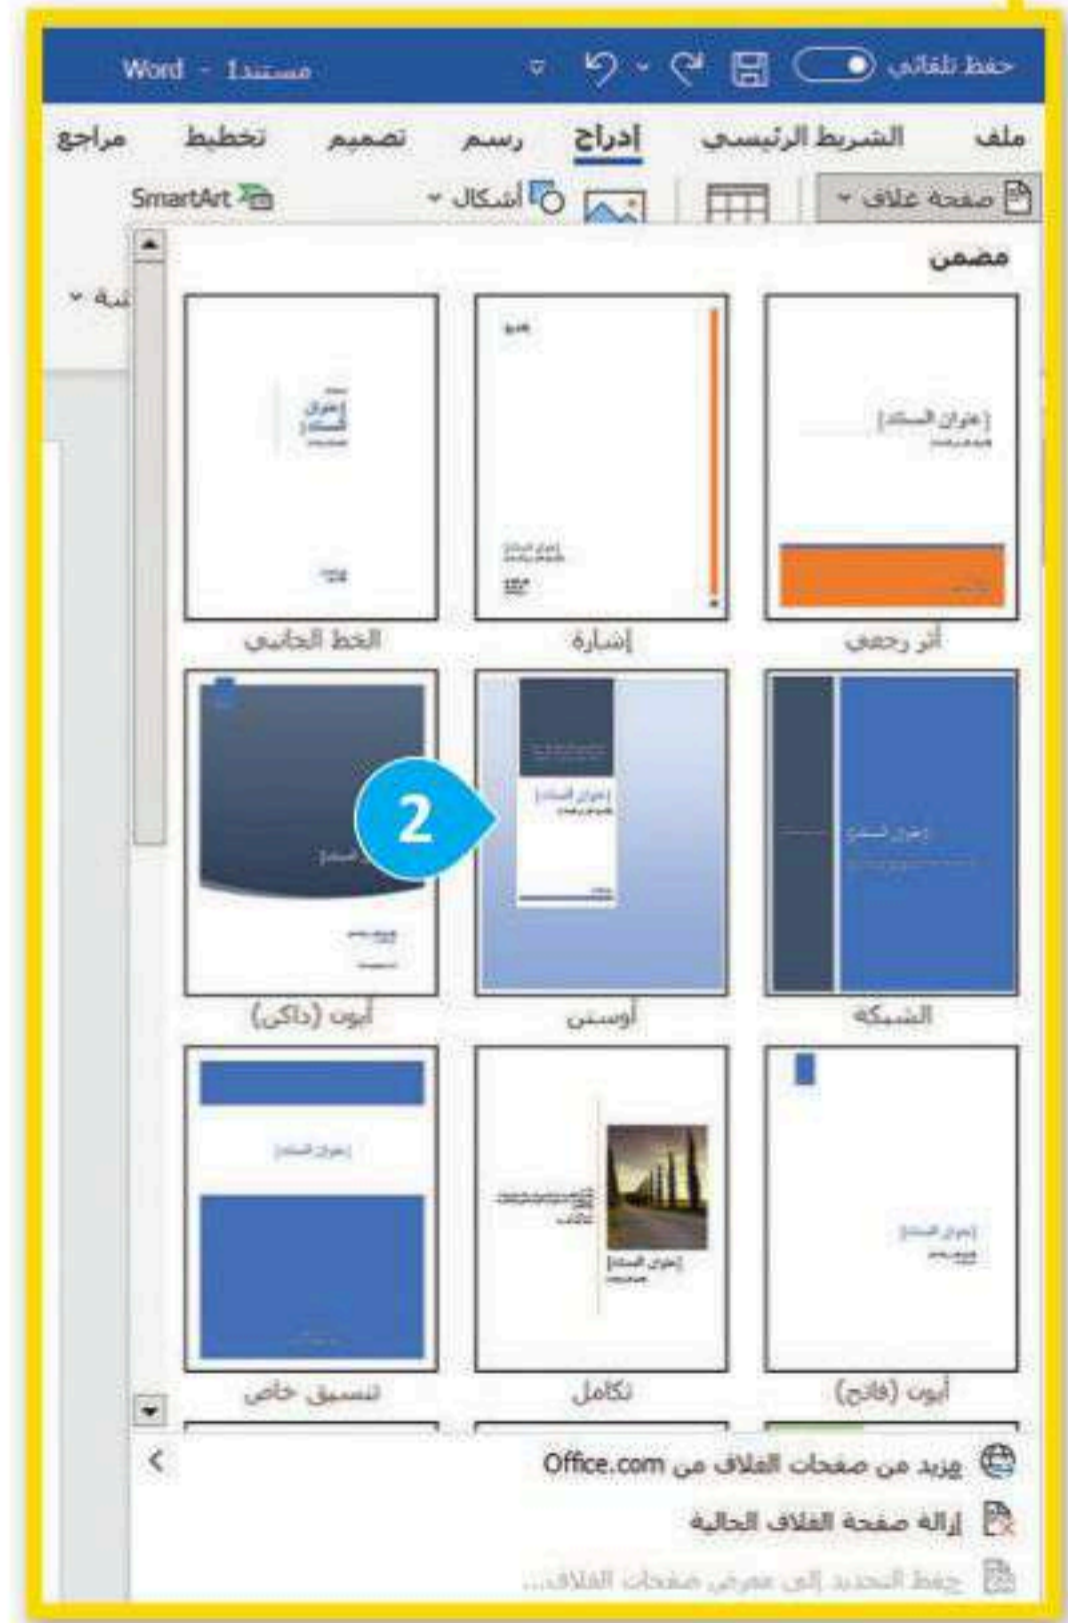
حفظ تلقائي Word - مستند1

ملف الشريط الرئيسي إدراج رسم تصميم تخطيط مراجع

صفحة غلاف أشكال SmartArt

مضمن

[عنوان المستند]

أثر رجعي إشارة الخط الجانبي

[عنوان المستند]

الشبكة أوستن أيون (داكن)

2

[عنوان المستند]

أيون (فاتح) تكامل تنسيق خاص

مزيد من صفحات الغلاف من Office.com

إزالة صفحة الغلاف الحالية

حفظ التحديد إلى معرض صفحات الغلاف...